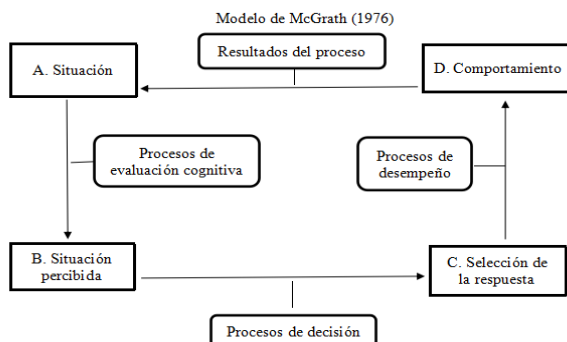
Modelo de McGrath (1976)

Resultados del proceso

A. Situación

D. Comportamiento

Procesos de evaluación cognitiva

Procesos de desempeño

B. Situación percibida

C. Selección de la respuesta

Procesos de decisión